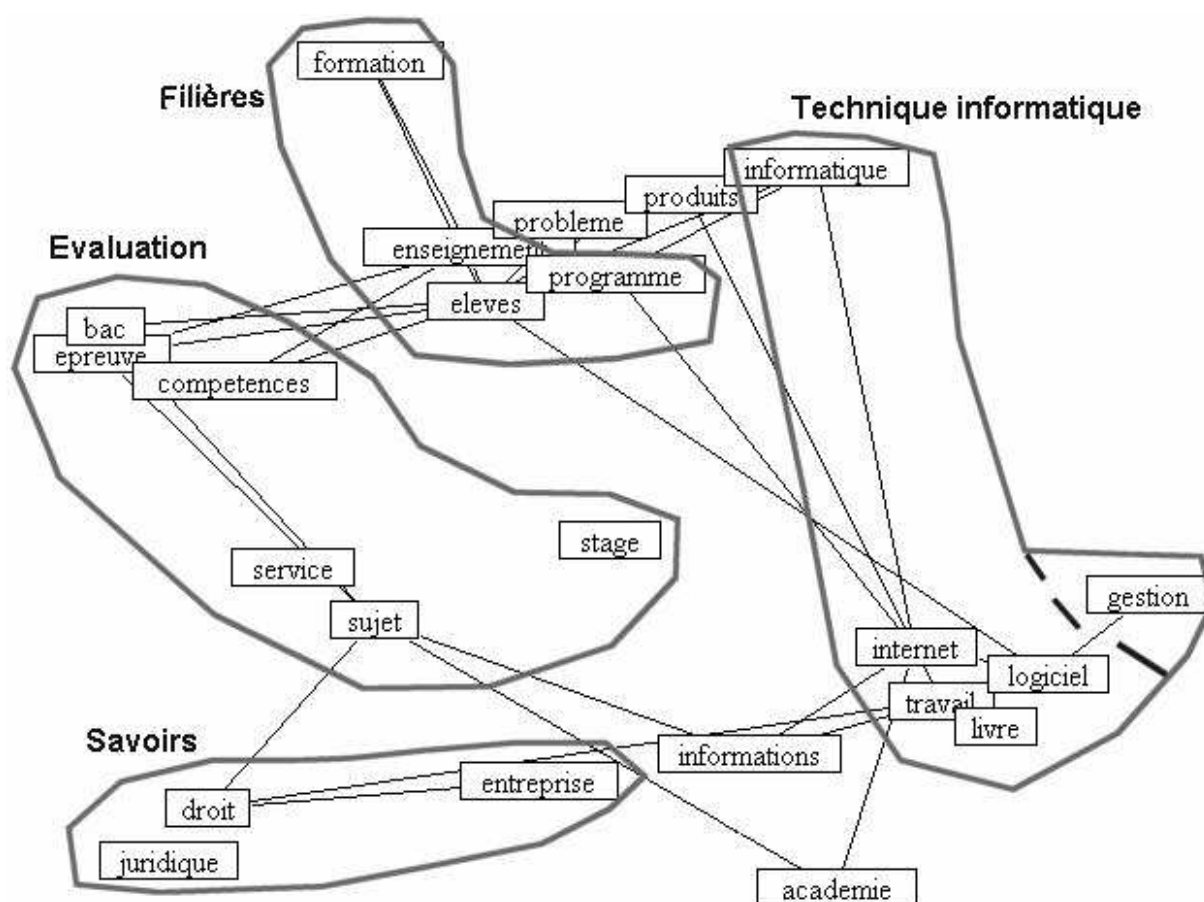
formation

Filières

Technique informatique

informatique

produits

probleme

enseignement

Evaluation

programme

eleves

bac

epreuve

competences

stage

service

gestion

sujet

internet

logiciel

travail

livre

Savoirs

informations

entreprise

droit

juridique

academie